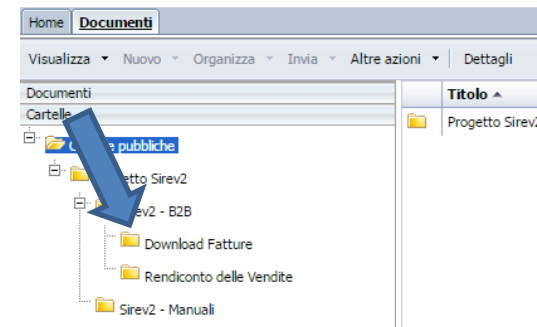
Home Documenti

Visualizza ▾ Nuovo ▾ Organizza ▾ Invia ▾ Altre azioni ▾ Dettagli

Documenti

Cartelle

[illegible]e pubbliche

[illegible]getto Sirev2

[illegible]v2 - B2B

Download Fatture

Rendiconto delle Vendite

Sirev2 - Manuali

Titolo ▲

Progetto Sirev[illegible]